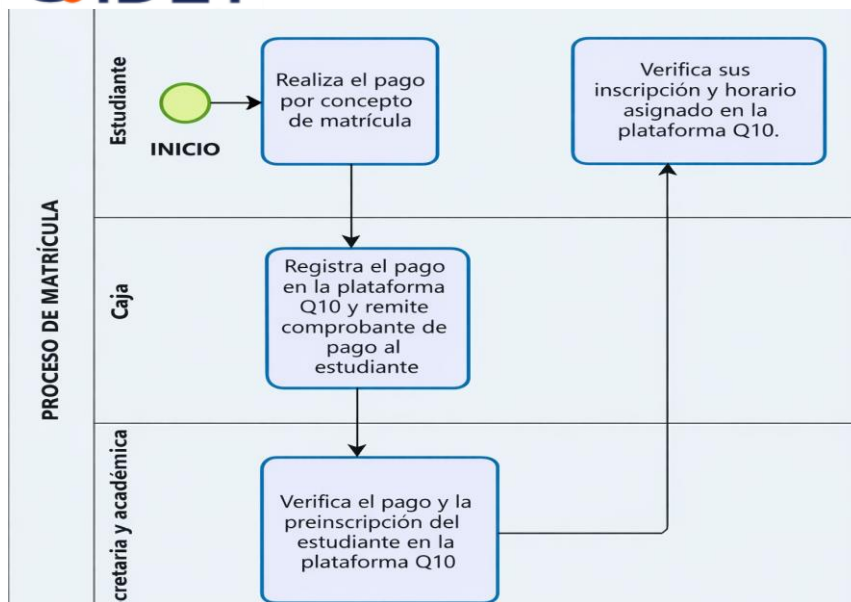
PROCESO DE MATRÍCULA

Estudiante

INICIO

Realiza el pago por concepto de matrícula

Verifica sus inscripción y horario asignado en la plataforma Q10.

Caja

Registra el pago en la plataforma Q10 y remite comprobante de pago al estudiante

cretaria y académica

Verifica el pago y la preinscripción del estudiante en la plataforma Q10